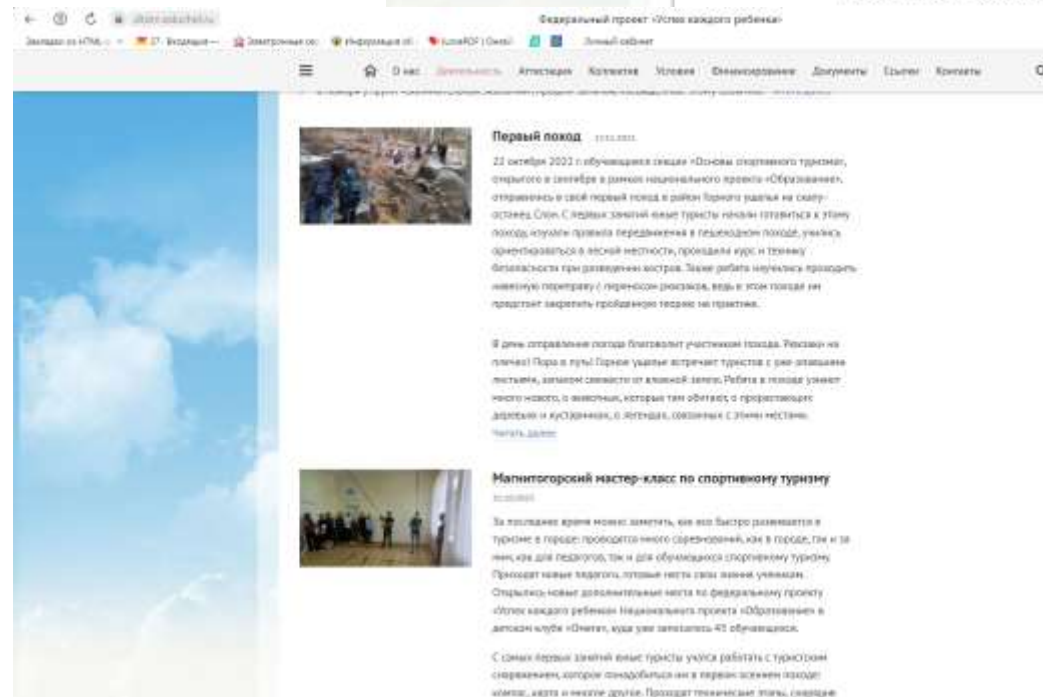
Федеральный проект «Успех каждого ребенка»

Закладки из HTML · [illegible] · Электронные ок · Информация о · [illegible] · Личный кабинет

О нас Деятельность Аттестация Коллектив Условия Финансирование Документы Ссылки Контакты

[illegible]

Первый поход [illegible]

22 октября 2022 г. обучающиеся секции «Основы спортивного туризма», открытого в сентябре в рамках национального проекта «Образование», отправились в свой первый поход в район Горного ущелья на скалу-останец Слон. С первых занятий юные туристы начали готовиться к этому походу, изучали правила передвижения в пешеходном походе, учились ориентироваться в лесной местности, проходили курс и технику безопасности при разведении костров. Также ребята научились проходить навесную переправу с переносом рюкзаков, ведь в этом походе им предстоит закрепить пройденную теорию на практике.

В день отправления погода благоволит участникам похода. Рюкзаки на плечи! Пора в путь! Горное ущелье встречает туристов с уже опавшими листьями, запахом свежести от влажной земли. Ребята в походе узнают много нового, о животных, которые там обитают, о произрастающих деревьях и кустарниках, о легендах, связанных с этими местами.

Читать далее

Магнитогорский мастер-класс по спортивному туризму

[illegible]

За последнее время можно заметить, как все быстро развивается в туризме в городе: проводится много соревнований, как в городе, так и за ним, как для педагогов, так и для обучающихся спортивному туризму. Приходят новые педагоги, готовые нести свои знания ученикам. Открылись новые дополнительные места по федеральному проекту «Успех каждого ребенка» Национального проекта «Образование» в детском клубе «Огонек», куда уже записалось 45 обучающихся.

С самых первых занятий юные туристы учатся работать с туристским снаряжением, которое понадобится им в первом осеннем походе: компас, карта и многое другое. Проходят технические этапы, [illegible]